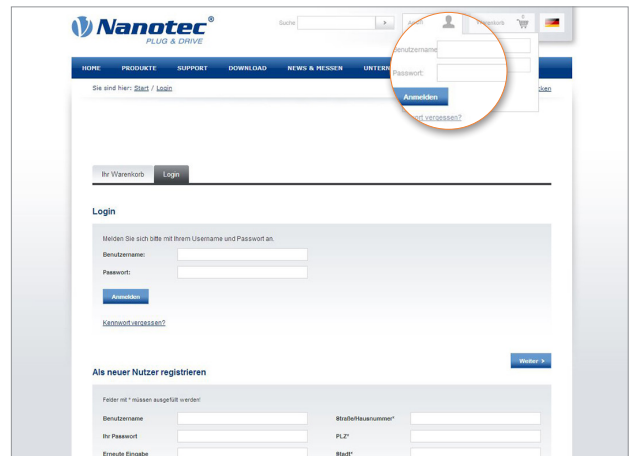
Nanotec®
PLUG & DRIVE

Suche

Login

Warenkorb

HOME PRODUKTE SUPPORT DOWNLOAD NEWS & MESSEN UNTERN

Benutzername

Passwort:

Anmelden

ort vergessen?

Sie sind hier: Start / Login

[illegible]cken

Ihr Warenkorb Login

Login

Melden Sie sich bitte mit Ihrem Username und Passwort an.

Benutzername:

Passwort:

Anmelden

Kennwort vergessen?

Weiter

Als neuer Nutzer registrieren

Felder mit * müssen ausgefüllt werden!

Benutzername

Ihr Passwort

Erneute Eingabe

Straße/Hausnummer*

PLZ*

Stadt*